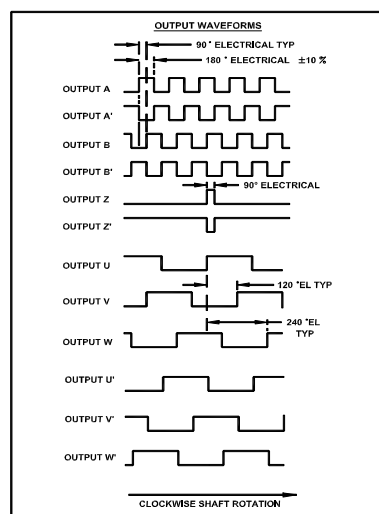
OUTPUT WAVEFORMS

90 ° ELECTRICAL TYP

180 ° ELECTRICAL ±10 %

OUTPUT A

OUTPUT A'

OUTPUT B

OUTPUT B'

90° ELECTRICAL

OUTPUT Z

OUTPUT Z'

OUTPUT U

120 °EL TYP

OUTPUT V

240 °EL TYP

OUTPUT W

OUTPUT U'

OUTPUT V'

OUTPUT W'

CLOCKWISE SHAFT ROTATION